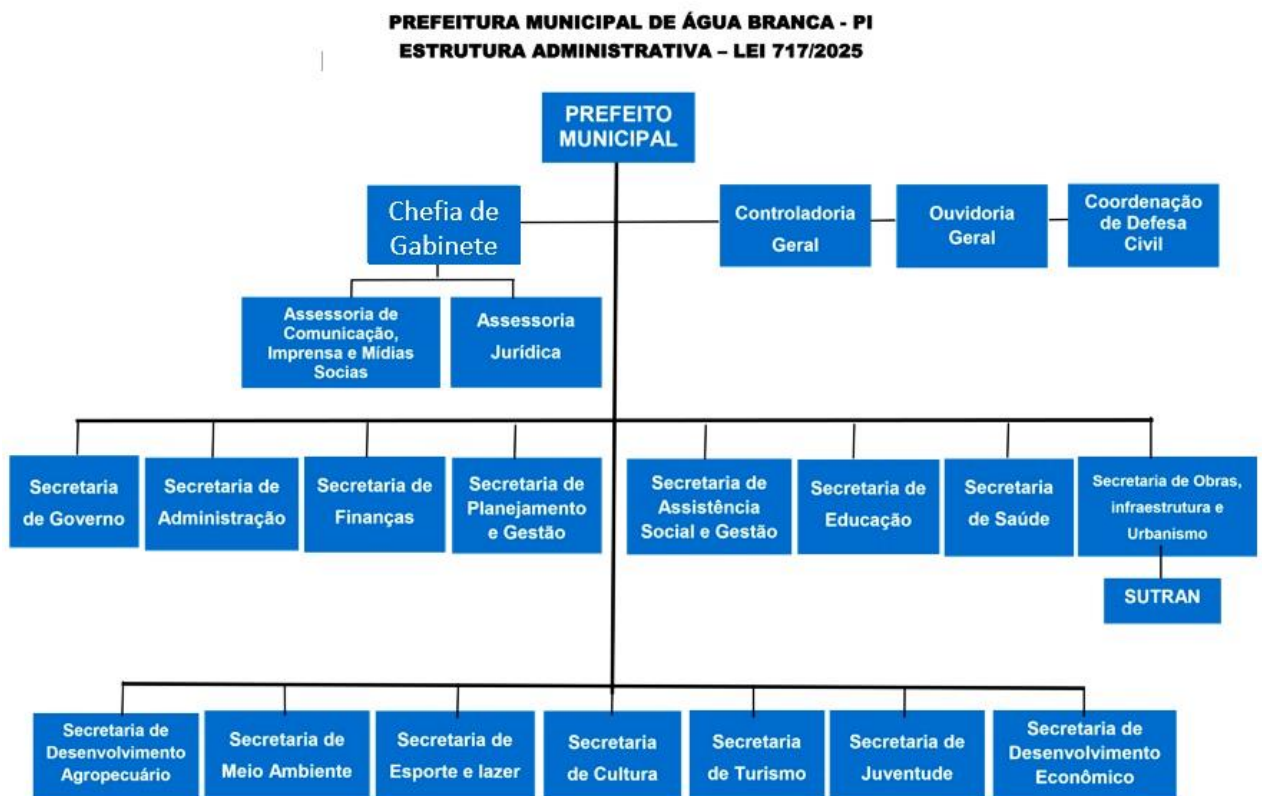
PREFEITURA MUNICIPAL DE ÁGUA BRANCA - PI
ESTRUTURA ADMINISTRATIVA – LEI 717/2025

PREFEITO MUNICIPAL

Chefia de Gabinete

Controladoria Geral

Ouvidoria Geral

Coordenação de Defesa Civil

Assessoria de Comunicação, Imprensa e Mídias Socias

Assessoria Jurídica

Secretaria de Governo

Secretaria de Administração

Secretaria de Finanças

Secretaria de Planejamento e Gestão

Secretaria de Assistência Social e Gestão

Secretaria de Educação

Secretaria de Saúde

Secretaria de Obras, infraestrutura e Urbanismo

SUTRAN

Secretaria de Desenvolvimento Agropecuário

Secretaria de Meio Ambiente

Secretaria de Esporte e lazer

Secretaria de Cultura

Secretaria de Turismo

Secretaria de Juventude

Secretaria de Desenvolvimento Econômico